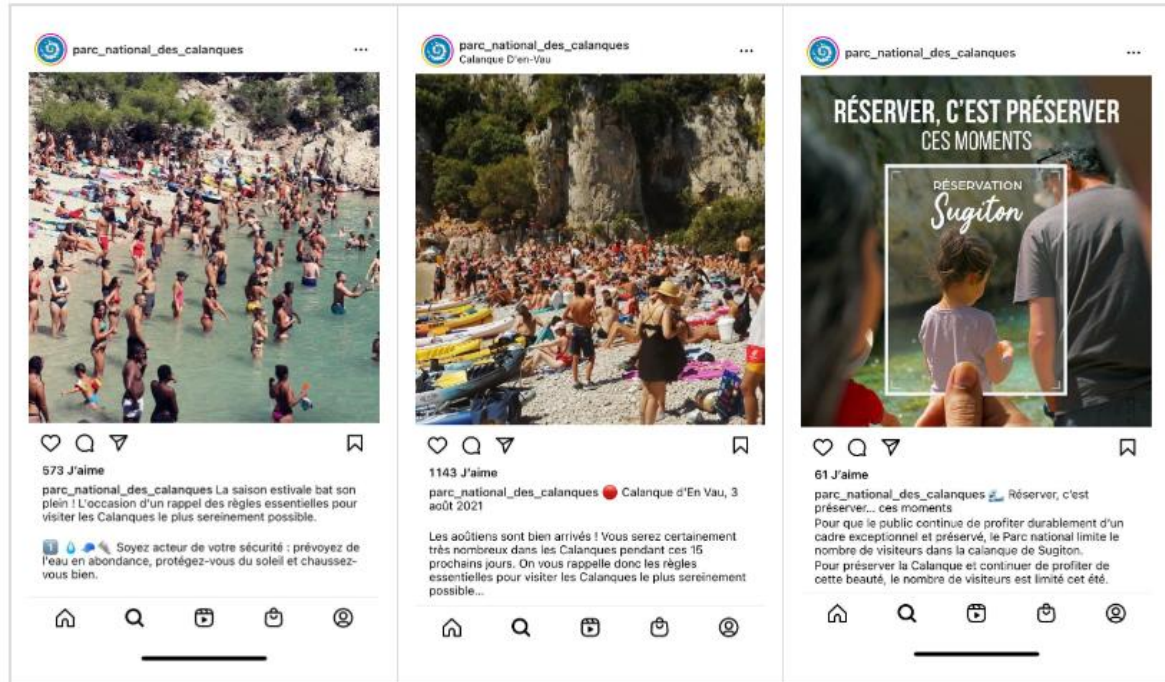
parc_national_des_calanques ...

573 J'aime

parc_national_des_calanques La saison estivale bat son plein ! L'occasion d'un rappel des règles essentielles pour visiter les Calanques le plus sereinement possible.

1️⃣ Soyez acteur de votre sécurité : prévoyez de l'eau en abondance, protégez-vous du soleil et chaussez-vous bien.

parc_national_des_calanques ...
Calanque D'en-Vau

1143 J'aime

parc_national_des_calanques 🔴 Calanque d'En Vau, 3 août 2021

Les aoûtiens sont bien arrivés ! Vous serez certainement très nombreux dans les Calanques pendant ces 15 prochains jours. On vous rappelle donc les règles essentielles pour visiter les Calanques le plus sereinement possible...

parc_national_des_calanques ...

RÉSERVER, C'EST PRÉSERVER
CES MOMENTS
RÉSERVATION
Sugiton

61 J'aime

parc_national_des_calanques Réserver, c'est préserver... ces moments
Pour que le public continue de profiter durablement d'un cadre exceptionnel et préservé, le Parc national limite le nombre de visiteurs dans la calanque de Sugiton.
Pour préserver la Calanque et continuer de profiter de cette beauté, le nombre de visiteurs est limité cet été.